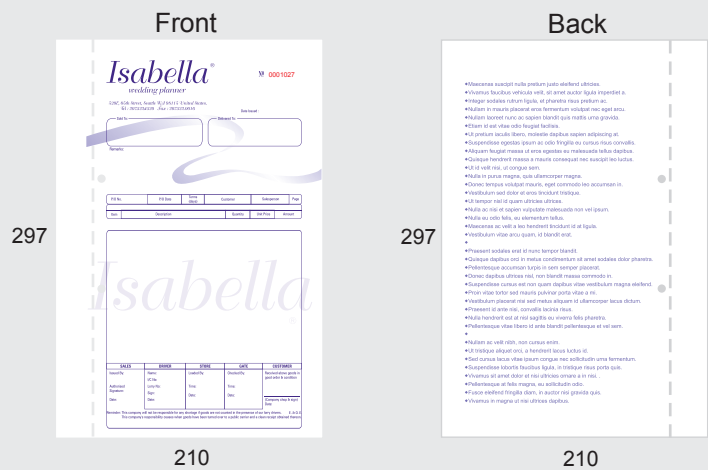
Front

Back

Isabella®
wedding planner

№ 0001027

297

297

210

210

Sold To

Delivered To

SALES

BRAND

STORE

DATE

CUSTOMER

Isabella

•Maecenas suscipit nulla pretium justo eleifend ultricies.
•Vivamus faucibus vehicula velit, sit amet auctor ligula imperdiet a.
•Integer sodales rutrum ligula, et pharetra risus pretium ac.
•Nullam in mauris placerat eros fermentum volutpat nec eget arcu.
•Nullam laoreet nunc ac sapien blandit quis mattis urna gravida.
•Etiam id est vitae odio feugiat facilisis.
•Ut pretium iaculis libero, molestie dapibus sapien adipiscing at.
•Suspendisse egestas ipsum ac odio fringilla eu cursus risus convallis.
•Aliquam feugiat massa ut eros egestas eu malesuada tellus dapibus.
•Quisque hendrerit massa a mauris consequat nec suscipit leo luctus.
•Ut id velit nisi, ut congue sem.
•Nulla in purus magna, quis ullamcorper magna.
•Donec tempus volutpat mauris, eget commodo leo accumsan in.
•Vestibulum sed dolor et eros tincidunt tristique.
•Ut tempor nisl id quam ultricies ultrices.
•Nulla ac nisi et sapien vulputate malesuada non vel ipsum.
•Nulla eu odio felis, eu elementum tellus.
•Maecenas ac velit a leo hendrerit tincidunt id at ligula.
•Vestibulum vitae arcu quam, id blandit erat.
•
•Praesent sodales erat id nunc tempor blandit.
•Quisque dapibus orci in metus condimentum sit amet sodales dolor pharetra.
•Pellentesque accumsan turpis in sem semper placerat.
•Donec dapibus ultrices nisl, non blandit massa commodo in.
•Suspendisse cursus est non quam dapibus vitae vestibulum magna eleifend.
•Proin vitae tortor sed mauris pulvinar porta vitae a mi.
•Vestibulum placerat nisl sed metus aliquam id ullamcorper lacus dictum.
•Praesent id ante nisi, convallis lacinia risus.
•Nulla hendrerit est at nisl sagittis eu viverra felis pharetra.
•Pellentesque vitae libero id ante blandit pellentesque et vel sem.
•
•Nullam ac velit nibh, non cursus enim.
•Ut tristique aliquet orci, a hendrerit lacus luctus id.
•Sed cursus lacus vitae ipsum congue nec sollicitudin urna fermentum.
•Suspendisse lobortis faucibus ligula, in tristique risus porta quis.
•Vivamus sit amet dolor et nisi ultricies ornare a in nisl.
•Pellentesque at felis magna, eu sollicitudin odio.
•Fusce eleifend fringilla diam, in auctor nisi gravida quis.
•Vivamus in magna ut nisi ultrices dapibus.